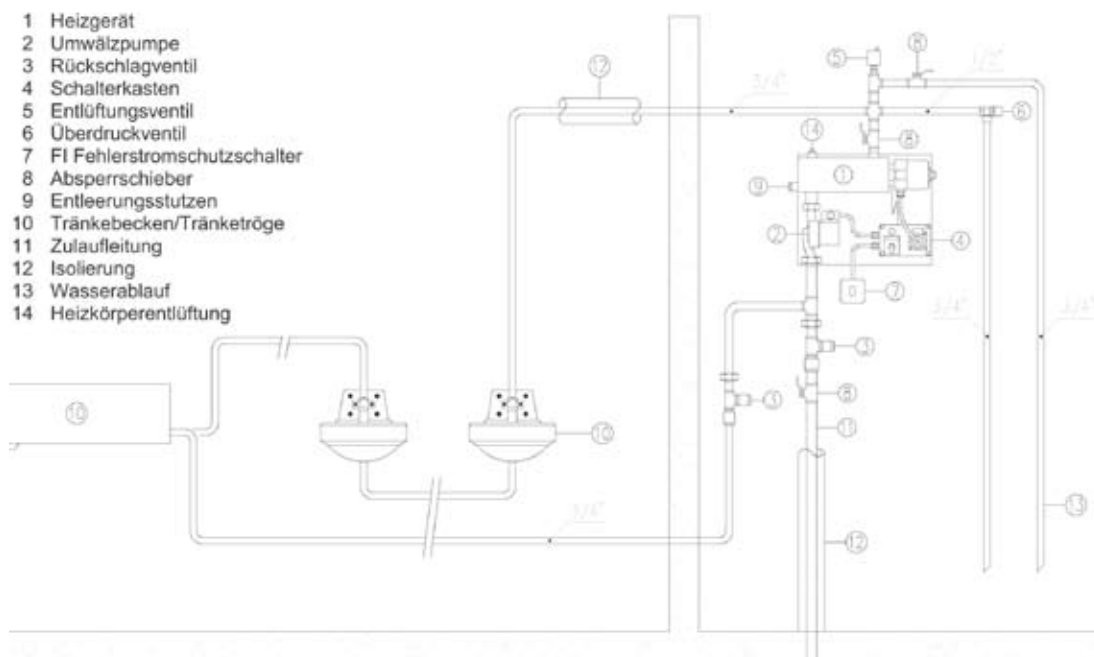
1 Heizgerät
2 Umwälzpumpe
3 Rückschlagventil
4 Schalterkasten
5 Entlüftungsventil
6 Überdruckventil
7 FI Fehlerstromschutzschalter
8 Absperrschieber
9 Entleerungsstutzen
10 Tränkebecken/Tränketröge
11 Zulaufleitung
12 Isolierung
13 Wasserablauf
14 Heizkörperentlüftung

12
3/4"
5
8
1/2"
6
14
8
9
1
2
4
7
3/4"
3/4"
3
3
8
10
10
11
3/4"
12
13